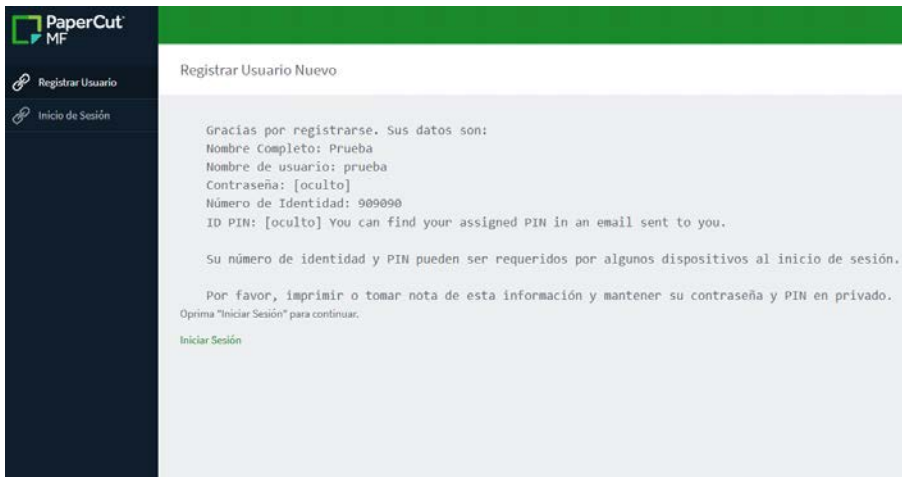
PaperCut MF

Registrar Usuario

Inicio de Sesión

Registrar Usuario Nuevo

Gracias por registrarse. Sus datos son:
Nombre Completo: Prueba
Nombre de usuario: prueba
Contraseña: [oculto]
Número de Identidad: 909090
ID PIN: [oculto] You can find your assigned PIN in an email sent to you.

Su número de identidad y PIN pueden ser requeridos por algunos dispositivos al inicio de sesión.

Por favor, imprimir o tomar nota de esta información y mantener su contraseña y PIN en privado.
Oprima "Iniciar Sesión" para continuar.

Iniciar Sesión